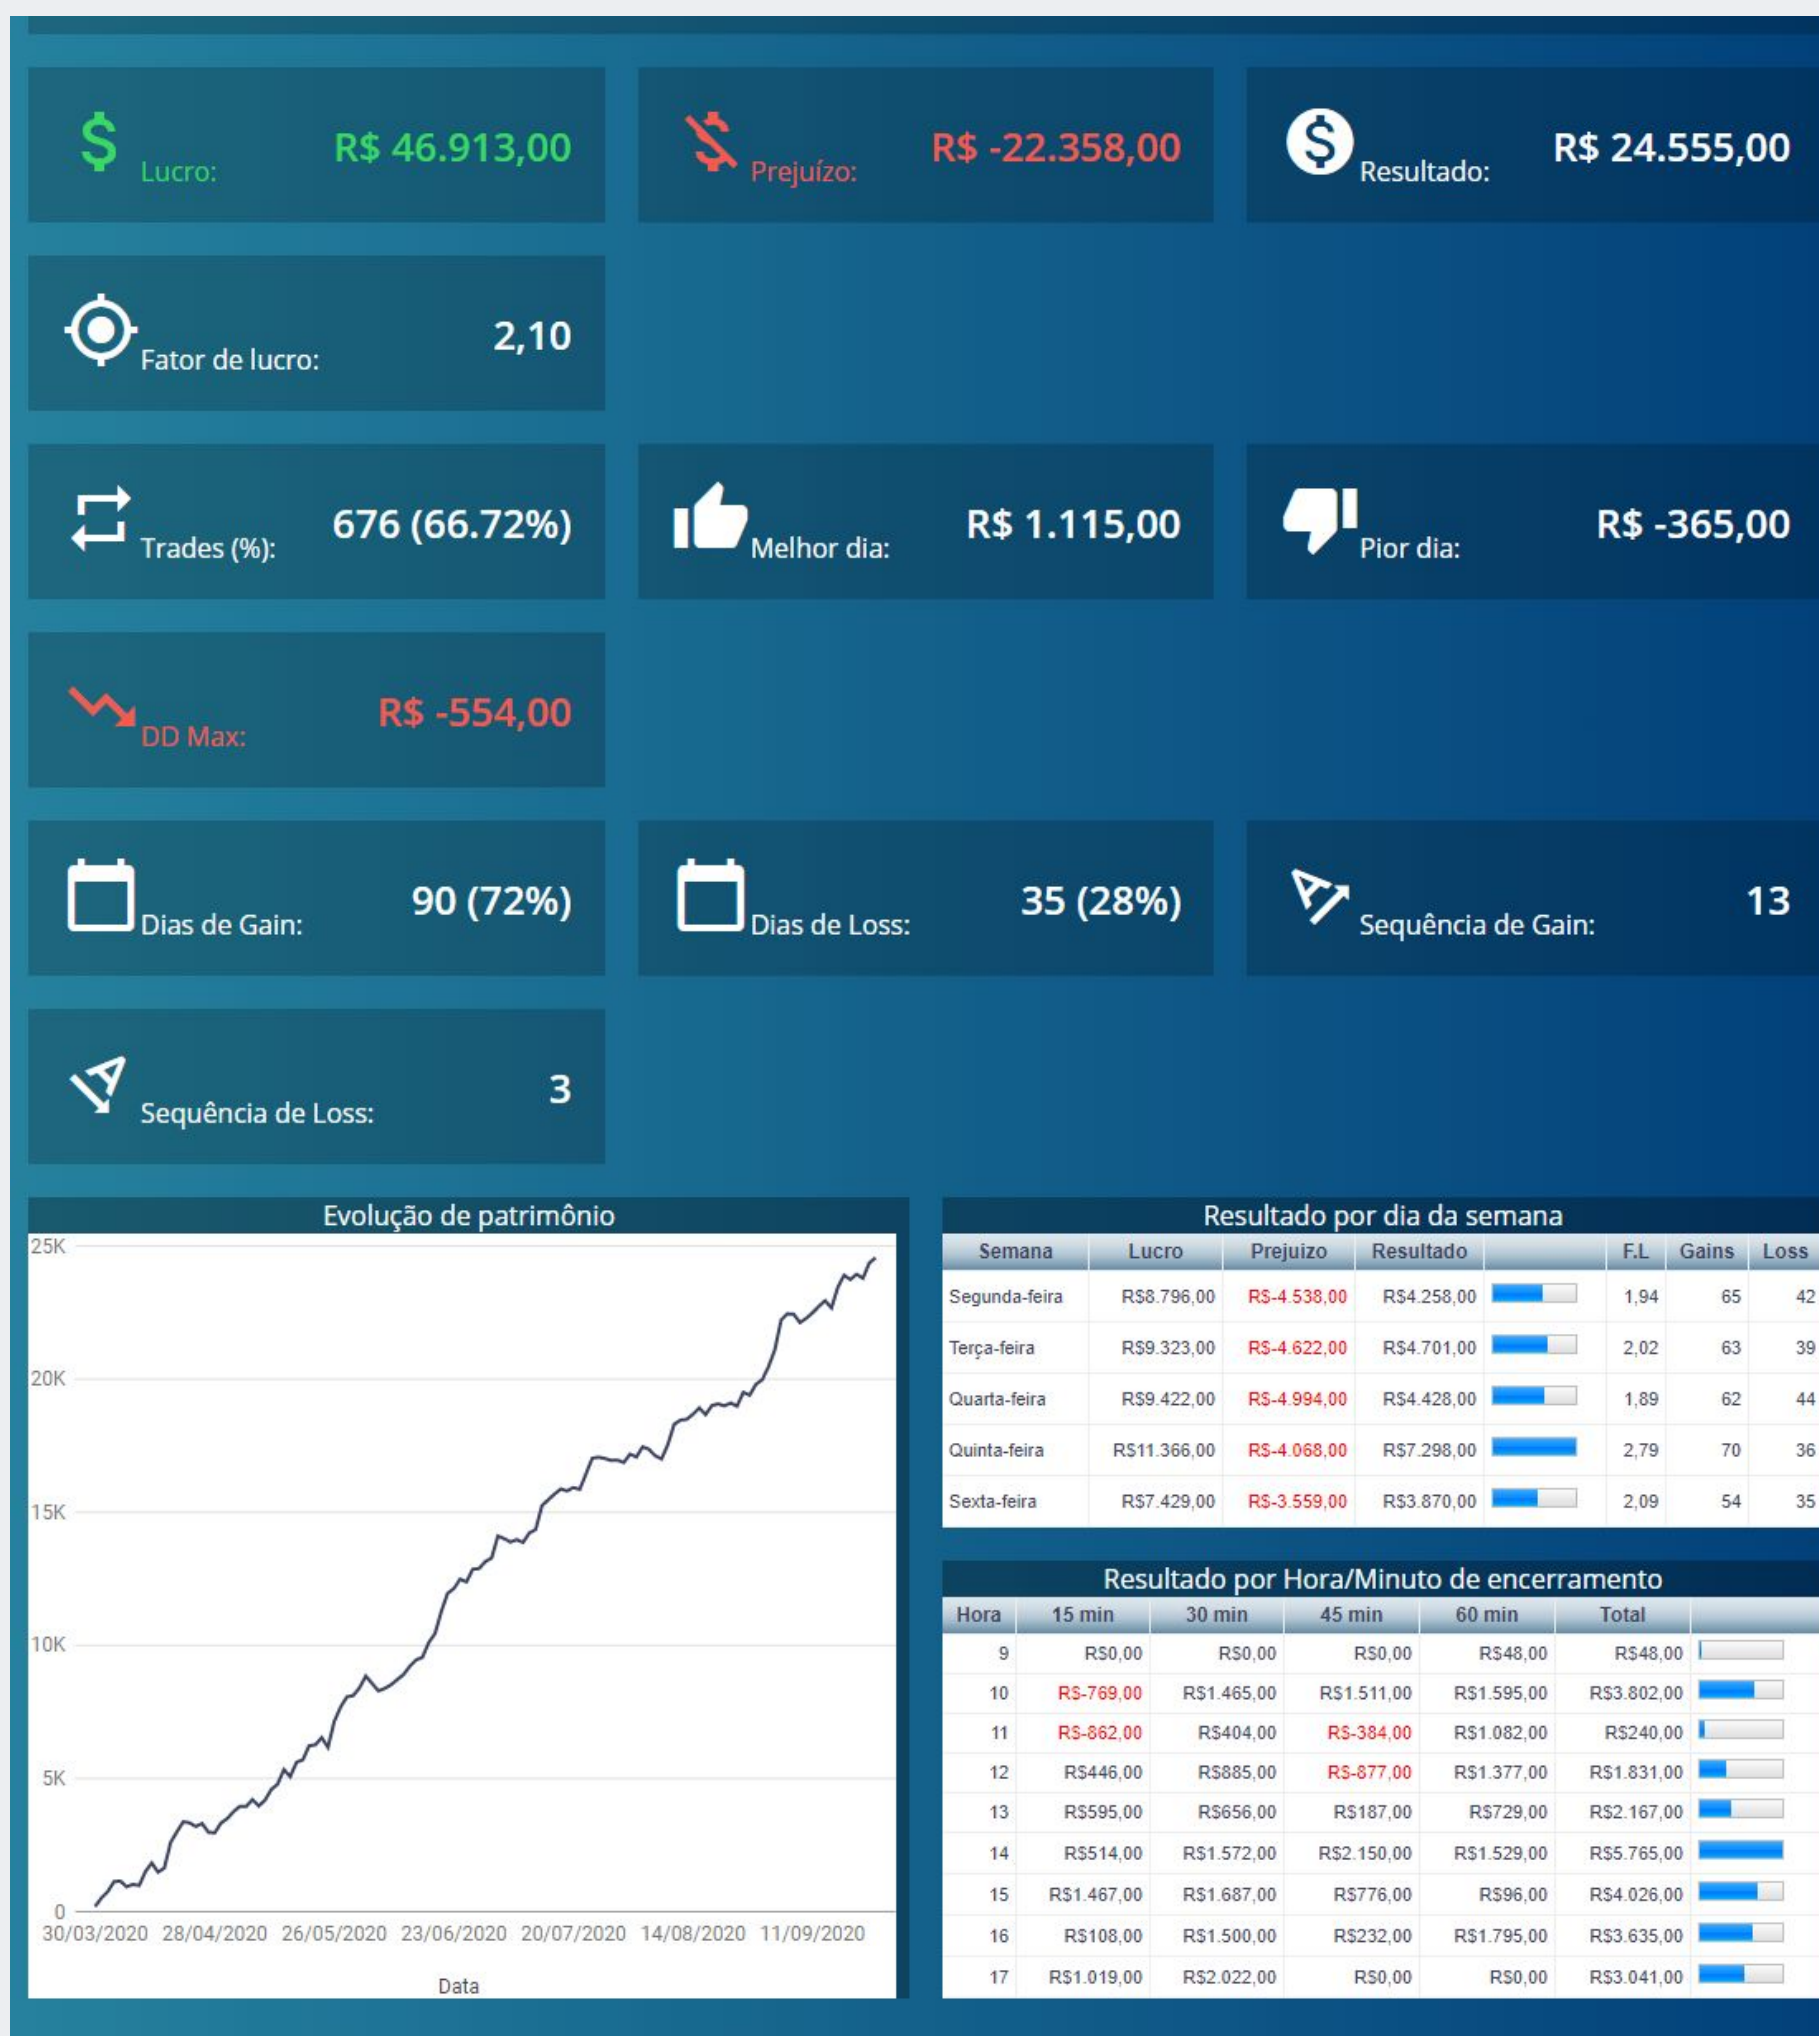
Lucro: R$ 46.913,00

Prejuízo: R$ -22.358,00

Resultado: R$ 24.555,00

Fator de lucro: 2,10

Trades (%): 676 (66.72%)

Melhor dia: R$ 1.115,00

Pior dia: R$ -365,00

DD Max: R$ -554,00

Dias de Gain: 90 (72%)

Dias de Loss: 35 (28%)

Sequência de Gain: 13

Sequência de Loss: 3

Evolução de patrimônio

25K
20K
15K
10K
5K
0
30/03/2020 28/04/2020 26/05/2020 23/06/2020 20/07/2020 14/08/2020 11/09/2020
Data

Resultado por dia da semana

| Semana | Lucro | Prejuízo | Resultado | | F.L | Gains | Loss |
|---|---|---|---|---|---|---|---|
| Segunda-feira | R$8.796,00 | R$-4.538,00 | R$4.258,00 | | 1,94 | 65 | 42 |
| Terça-feira | R$9.323,00 | R$-4.622,00 | R$4.701,00 | | 2,02 | 63 | 39 |
| Quarta-feira | R$9.422,00 | R$-4.994,00 | R$4.428,00 | | 1,89 | 62 | 44 |
| Quinta-feira | R$11.366,00 | R$-4.068,00 | R$7.298,00 | | 2,79 | 70 | 36 |
| Sexta-feira | R$7.429,00 | R$-3.559,00 | R$3.870,00 | | 2,09 | 54 | 35 |

Resultado por Hora/Minuto de encerramento

| Hora | 15 min | 30 min | 45 min | 60 min | Total | |
|---|---|---|---|---|---|---|
| 9 | R$0,00 | R$0,00 | R$0,00 | R$48,00 | R$48,00 | |
| 10 | R$-769,00 | R$1.465,00 | R$1.511,00 | R$1.595,00 | R$3.802,00 | |
| 11 | R$-862,00 | R$404,00 | R$-384,00 | R$1.082,00 | R$240,00 | |
| 12 | R$446,00 | R$885,00 | R$-877,00 | R$1.377,00 | R$1.831,00 | |
| 13 | R$595,00 | R$656,00 | R$187,00 | R$729,00 | R$2.167,00 | |
| 14 | R$514,00 | R$1.572,00 | R$2.150,00 | R$1.529,00 | R$5.765,00 | |
| 15 | R$1.467,00 | R$1.687,00 | R$776,00 | R$96,00 | R$4.026,00 | |
| 16 | R$108,00 | R$1.500,00 | R$232,00 | R$1.795,00 | R$3.635,00 | |
| 17 | R$1.019,00 | R$2.022,00 | R$0,00 | R$0,00 | R$3.041,00 | |